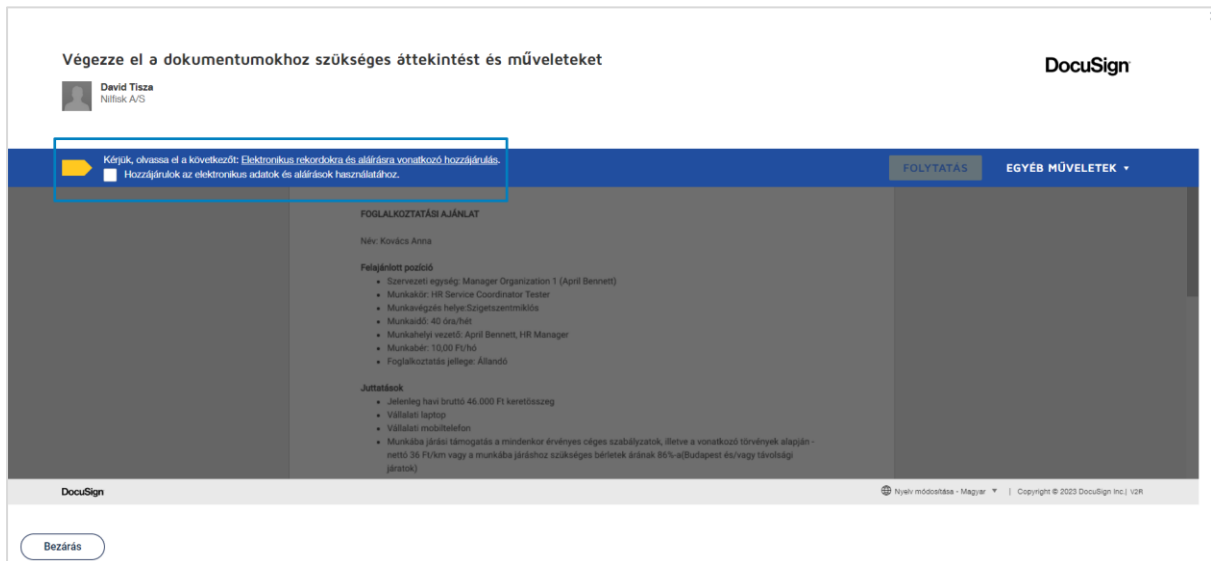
Végezze el a dokumentumokhoz szükséges áttekintést és műveleteket

DocuSign

David Tisza
Nilfisk A/S

Kérjük, olvassa el a következőt: Elektronikus rekordokra és aláírásra vonatkozó hozzájárulás.
Hozzájárulok az elektronikus adatok és aláírások használatához.

FOLYTATÁS

EGYÉB MŰVELETEK ▾

FOGLALKOZTATÁSI AJÁNLAT

Név: Kovács Anna

Felajánlott pozíció
- Szervezeti egység: Manager Organization 1 (April Bennett)
- Munkakör: HR Service Coordinator Tester
- Munkavégzés helye:Szigetszentmiklós
- Munkaidő: 40 óra/hét
- Munkahelyi vezető: April Bennett, HR Manager
- Munkabér: 10,00 Ft/hó
- Foglalkoztatás jellege: Állandó

Juttatások
- Jelenleg havi bruttó 46.000 Ft keretösszeg
- Vállalati laptop
- Vállalati mobiltelefon
- Munkába járási támogatás a mindenkor érvényes céges szabályzatok, illetve a vonatkozó törvények alapján - nettó 36 Ft/km vagy a munkába járáshoz szükséges bérletek árának 86%-a(Budapest és/vagy távolsági járatok)

DocuSign

Nyelv módosítása - Magyar ▾ | Copyright © 2023 DocuSign Inc.| V2R

Bezárás